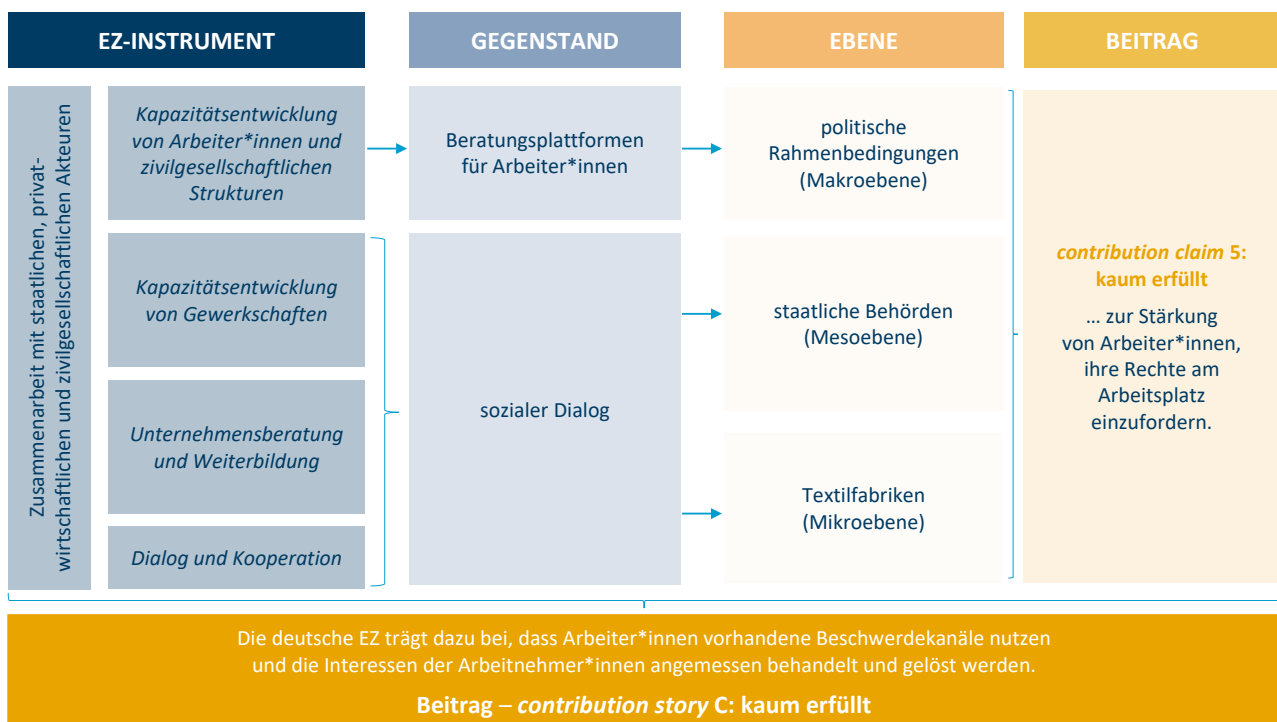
EZ-INSTRUMENT

GEGENSTAND

EBENE

BEITRAG

Zusammenarbeit mit staatlichen, privatwirtschaftlichen und zivilgesellschaftlichen Akteuren

Kapazitätsentwicklung von Arbeiter*innen und zivilgesellschaftlichen Strukturen

Kapazitätsentwicklung von Gewerkschaften

Unternehmensberatung und Weiterbildung

Dialog und Kooperation

Beratungsplattformen für Arbeiter*innen

sozialer Dialog

politische Rahmenbedingungen (Makroebene)

staatliche Behörden (Mesoebene)

Textilfabriken (Mikroebene)

contribution claim 5: kaum erfüllt

… zur Stärkung von Arbeiter*innen, ihre Rechte am Arbeitsplatz einzufordern.

Die deutsche EZ trägt dazu bei, dass Arbeiter*innen vorhandene Beschwerdekanäle nutzen und die Interessen der Arbeitnehmer*innen angemessen behandelt und gelöst werden.

Beitrag – contribution story C: kaum erfüllt